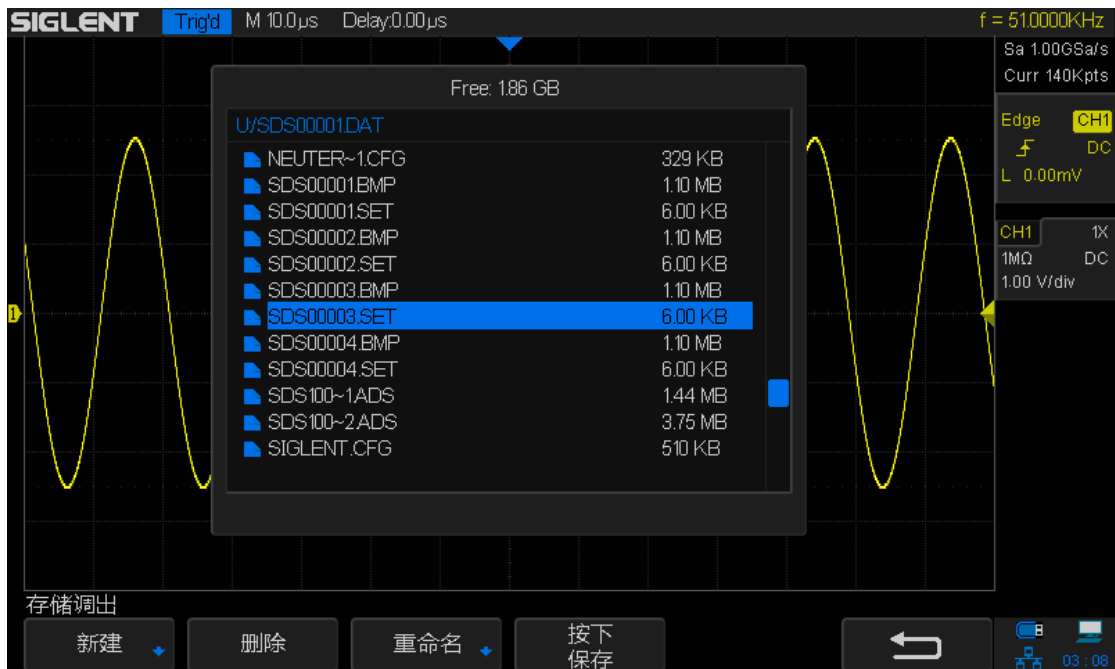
SIGLENT Trig'd M 10.0μs Delay:0.00μs f = 51.0000KHz

Sa 1.00GSa/s
Curr 140Kpts

Edge CH1
DC
L 0.00mV

CH1 1X
1MΩ DC
1.00 V/div

Free: 1.86 GB

U/SDS00001.DAT

| | |
|---|---|
| NEUTER~1.CFG | 329 KB |
| SDS00001.BMP | 1.10 MB |
| SDS00001.SET | 6.00 KB |
| SDS00002.BMP | 1.10 MB |
| SDS00002.SET | 6.00 KB |
| SDS00003.BMP | 1.10 MB |
| SDS00003.SET | 6.00 KB |
| SDS00004.BMP | 1.10 MB |
| SDS00004.SET | 6.00 KB |
| SDS100~1.ADS | 1.44 MB |
| SDS100~2.ADS | 3.75 MB |
| SIGLENT.CFG | 510 KB |

存储调出

新建 删除 重命名 按下保存

03:06